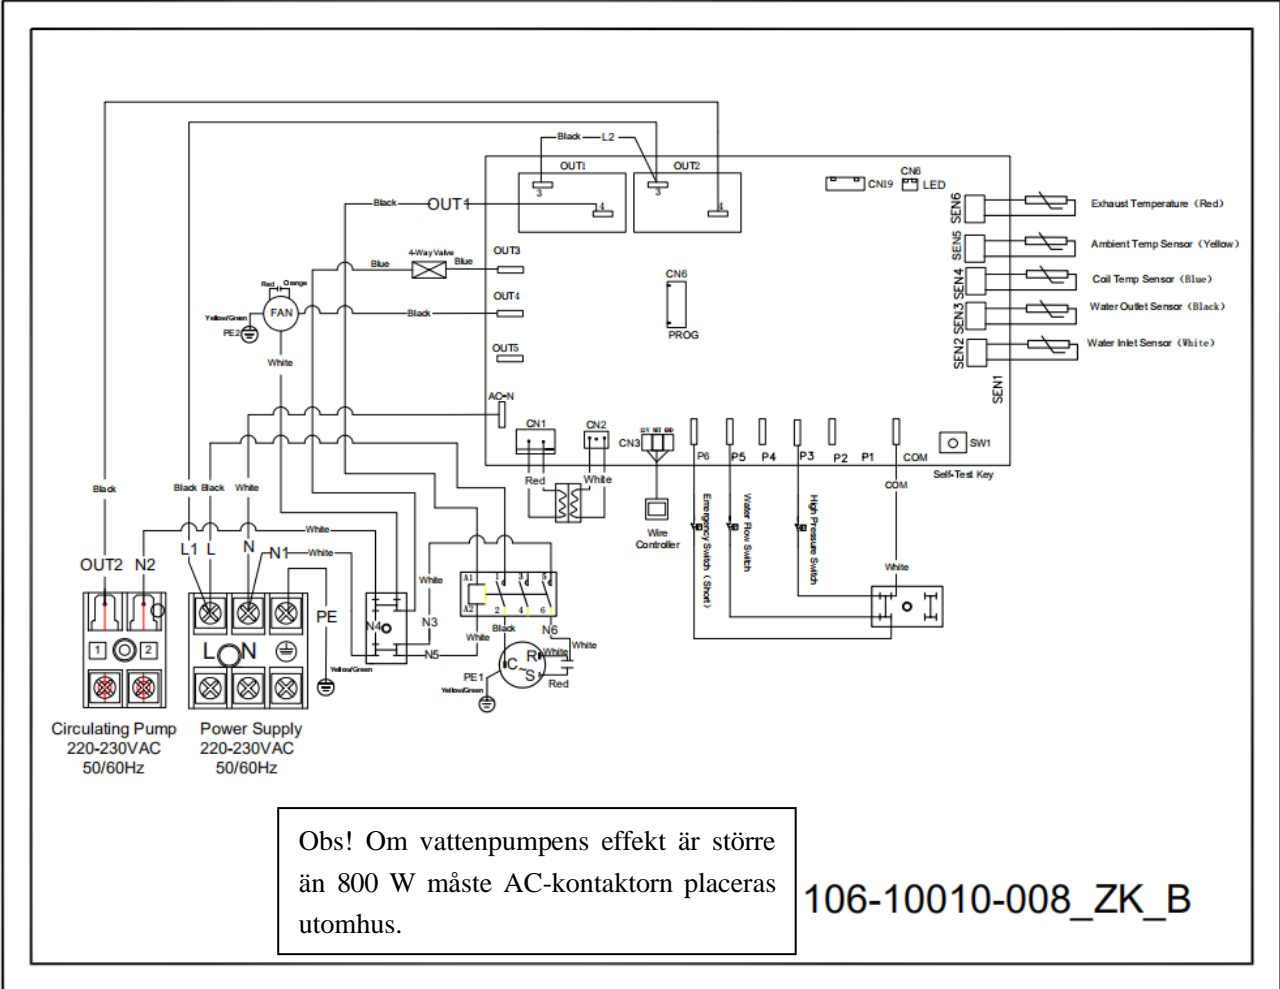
Black — L2
OUT1 OUT2
3 4 3 4
Black OUT1
CN19 CN6 LED
SEN6 Exhaust Temperature (Red)
SEN5 Ambient Temp Sensor (Yellow)
SEN4 Coil Temp Sensor (Blue)
SEN3 Water Outlet Sensor (Black)
SEN2 Water Inlet Sensor (White)
SEN1
4-Way Valve
Blue Blue OUT3
CN6
Red Orange
FAN
Yellow/Green
PE2
OUT4
Black
PROG
White
OUT5
AC-N
CN1 CN2 CN3
P6 P5 P4 P3 P2 P1 COM
SW1
Self-Test Key
Red White
Wire Controller
Emergency Switch (Short)
Water Flow Switch
High Pressure Switch
COM
White
Black
Black Black White
White
OUT2 N2
L1 L N N1
White
White
1 2
PE
L N
Yellow/Green
N4
N3
N5
A1 A2
1 3 5
2 4 6
White
Black
N6
White
White
C R S
PE1
Yellow/Green
Red
Circulating Pump
220-230VAC
50/60Hz
Power Supply
220-230VAC
50/60Hz

Obs! Om vattenpumpens effekt är större än 800 W måste AC-kontaktorn placeras utomhus.

106-10010-008_ZK_B